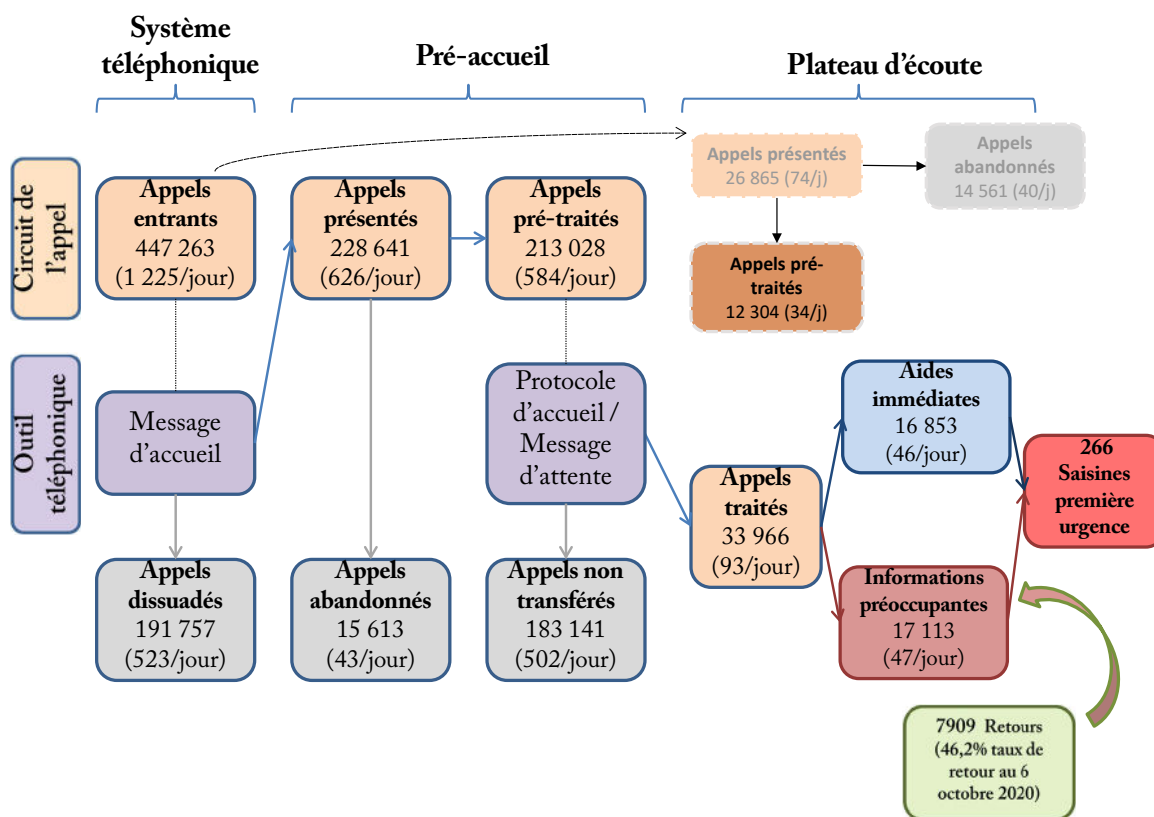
Système téléphonique

Pré-accueil

Plateau d'écoute

Circuit de l'appel

Outil téléphonique

Appels entrants
447 263
(1 225/jour)

Appels présentés
228 641
(626/jour)

Appels pré-traités
213 028
(584/jour)

Appels présentés
26 865 (74/j)

Appels abandonnés
14 561 (40/j)

Appels pré-traités
12 304 (34/j)

Message d'accueil

Protocole d'accueil / Message d'attente

Aides immédiates
16 853
(46/jour)

266
Saisines première urgence

Appels traités
33 966
(93/jour)

Informations préoccupantes
17 113
(47/jour)

Appels dissuadés
191 757
(523/jour)

Appels abandonnés
15 613
(43/jour)

Appels non transférés
183 141
(502/jour)

7909 Retours
(46,2% taux de retour au 6 octobre 2020)